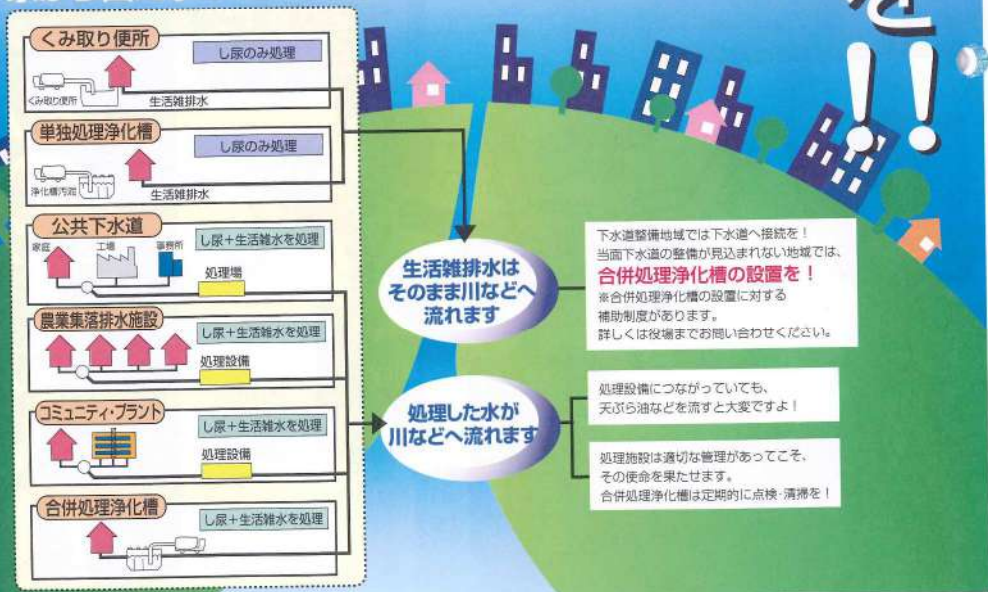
くみ取り便所
し尿のみ処理
くみ取り便所
生活雑排水

単独処理浄化槽
し尿のみ処理
浄化槽汚泥
生活雑排水

公共下水道
し尿＋生活雑水を処理
家庭
工場
事務所
処理場

農業集落排水施設
し尿＋生活雑水を処理
処理設備

コミュニティ・プラント
し尿＋生活雑水を処理
処理設備

合併処理浄化槽
し尿＋生活雑水を処理

生活雑排水はそのまま川などへ流れます

処理した水が川などへ流れます

下水道整備地域では下水道へ接続を！
当面下水道の整備が見込まれない地域では、
合併処理浄化槽の設置を！
※合併処理浄化槽の設置に対する補助制度があります。
詳しくは役場までお問い合わせください。

処理設備につながっていても、天ぷら油などを流すと大変ですよ！

処理施設は適切な管理があってこそ、その使命を果たせます。
合併処理浄化槽は定期的に点検・清掃を！

を！